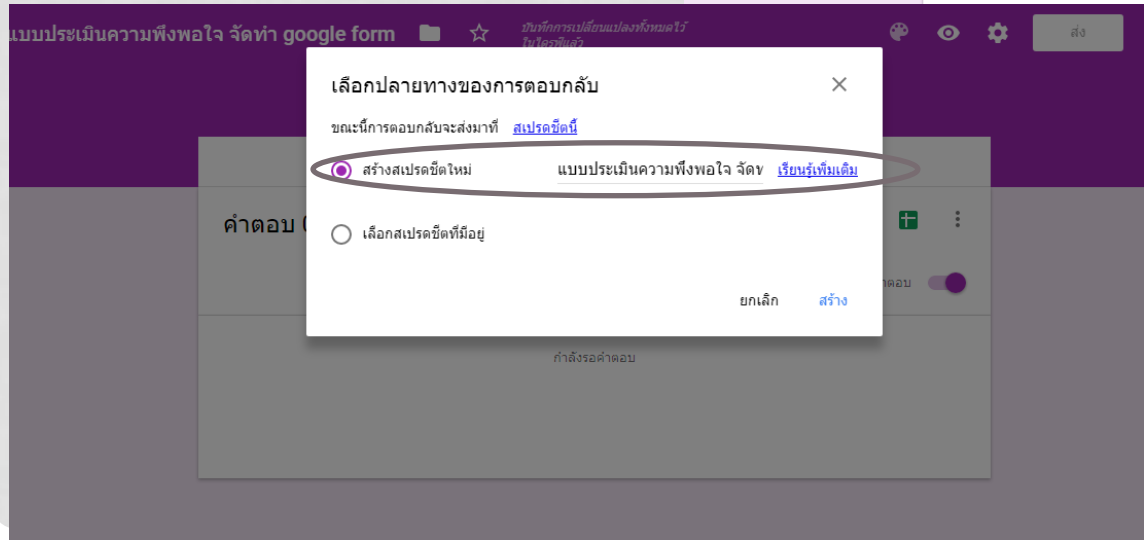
แบบประเมินความพึงพอใจ จัดทำ google form

บันทึกการเปลี่ยนแปลงทั้งหมดไว้ในไดรฟ์แล้ว

ส่ง

เลือกปลายทางของการตอบกลับ

ขณะนี้การตอบกลับจะส่งมาที่ สเปรดชีตนี้

สร้างสเปรดชีตใหม่ แบบประเมินความพึงพอใจ จัดท เรียนรู้เพิ่มเติม

คำตอบ (

เลือกสเปรดชีตที่มีอยู่

ตอบ

ยกเลิก สร้าง

กำลังรอคำตอบ